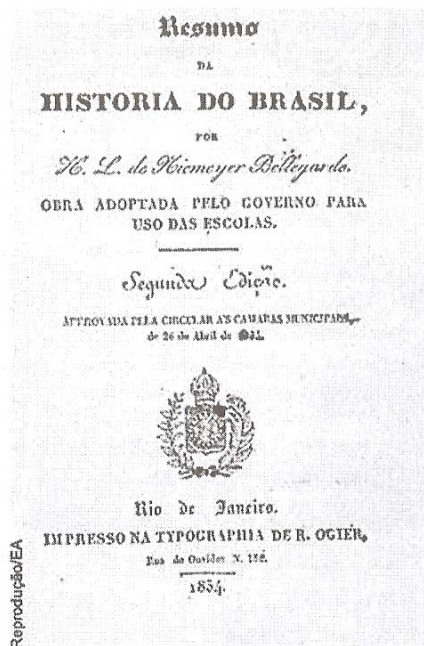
Resumo

DA

HISTORIA DO BRASIL,

POR

H. L. de Niemeyer Bellegarde.

OBRA ADOPTADA PELO GOVERNO PARA USO DAS ESCOLAS.

Segunda Edição.

APPROVADA PELA CIRCULAR ÁS CAMARAS MUNICIPAES, de 26 de Abril de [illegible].

Rio de Janeiro.

IMPRESSO NA TYPOGRAPHIA DE R. OGIER,

Rua do Ouvidor N. 182.

1834.

Reprodução/EA